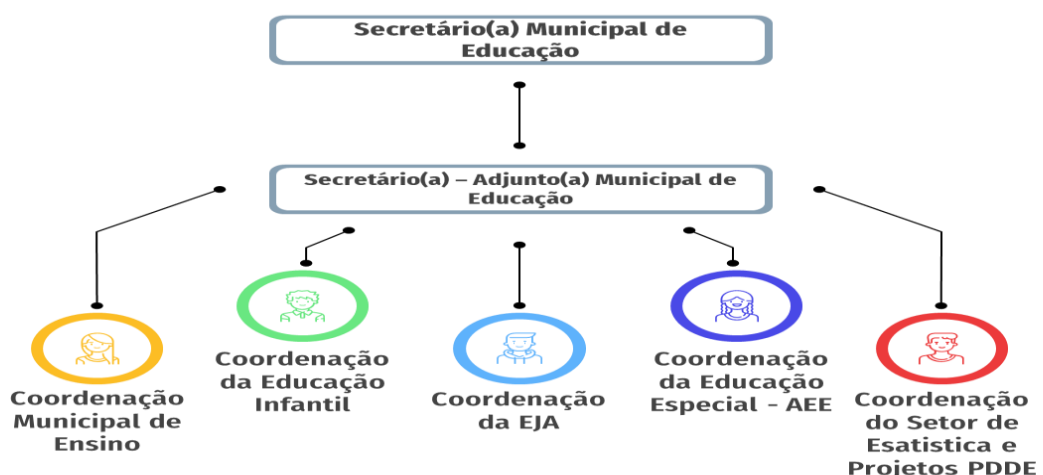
Secretário(a) Municipal de Educação

Secretário(a) – Adjunto(a) Municipal de Educação

Coordenação Municipal de Ensino

Coordenação da Educação Infantil

Coordenação da EJA

Coordenação da Educação Especial - AEE

Coordenação do Setor de Esatistica e Projetos PDDE